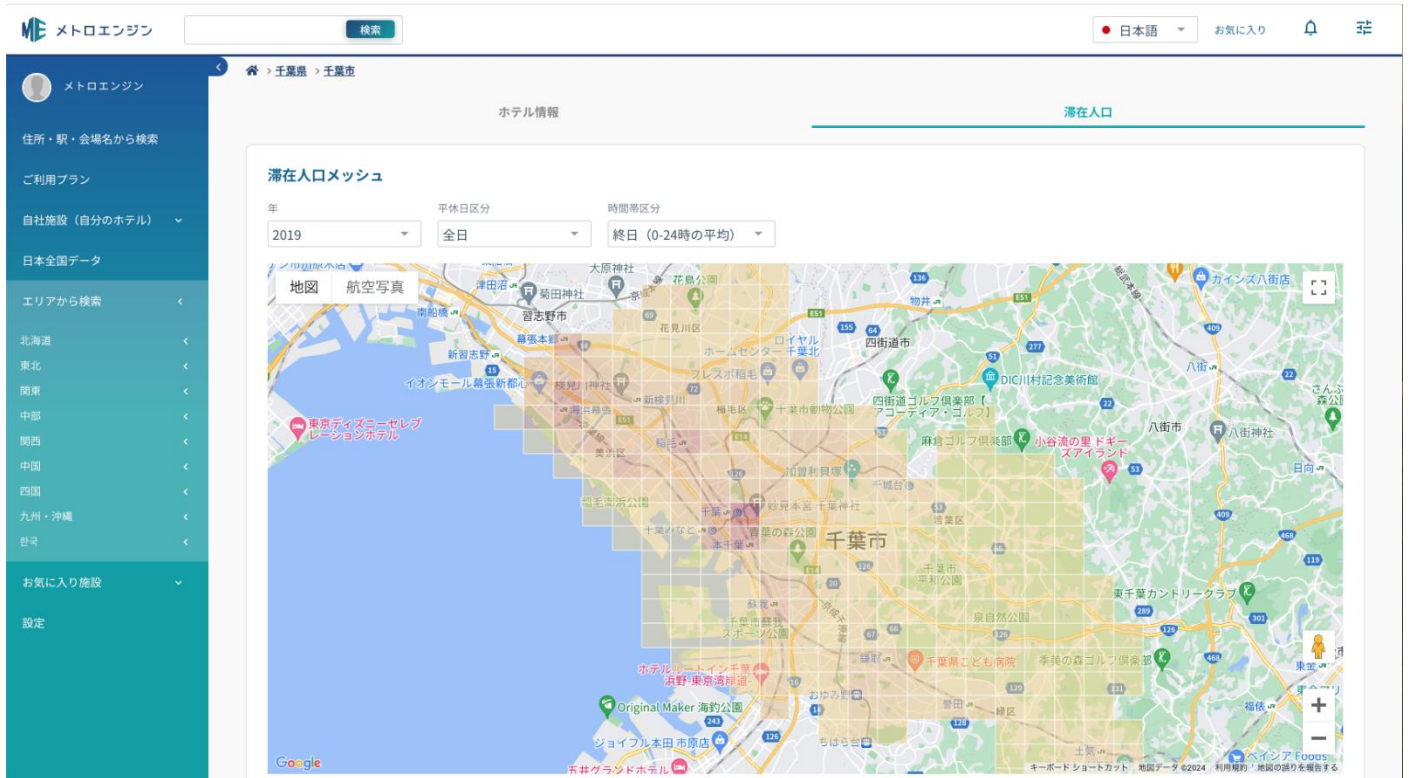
メトロエンジン
検索
日本語
お気に入り

メトロエンジン
住所・駅・会場名から検索
ご利用プラン
自社施設（自分のホテル）
日本全国データ
エリアから検索
北海道
東北
関東
中部
関西
中国
四国
九州・沖縄
한국
お気に入り施設
設定

千葉県 › 千葉市

ホテル情報
滞在人口

滞在人口メッシュ

年
2019
平休日区分
全日
時間帯区分
終日（0-24時の平均）

地図
航空写真

大原神社
花島公園
津田沼
菊田神社
習志野市
南船橋
幕張本郷
花見川区
新習志野
ロイヤル
ホームセンター 千葉北
四街道市
物井
カインズ八街店
八街
DIC川村記念美術館
イオンモール幕張新都心
フレスポ稲毛
四街道ゴルフ倶楽部【アコーディア・ゴルフ】
稲毛区
千葉市動物公園
東京ディズニーセレブレーションホテル
麻倉ゴルフ倶楽部
小谷流の里 ドギーズアイランド
八街市
八街神社
日向
加曽利貝塚
千城台
千葉神社
千葉
若葉区
本千葉
青葉の森公園
千葉市
千葉市平和公園
泉自然公園
東千葉カントリークラブ
蘇我
千葉市蘇我スポーツ公園
鎌取
千葉県こども病院
季美の森ゴルフ倶楽部
東金
ホテルルートイン千葉浜野・東京湾岸道
Original Maker 海釣公園
おゆみ野
誉田
緑区
福俵
ジョイフル本田 市原店
ちはら台
土気
五井グランドホテル
ベイシア Foods
Google
キーボード ショートカット 地図データ ©2024 利用規約 地図の誤りを報告する